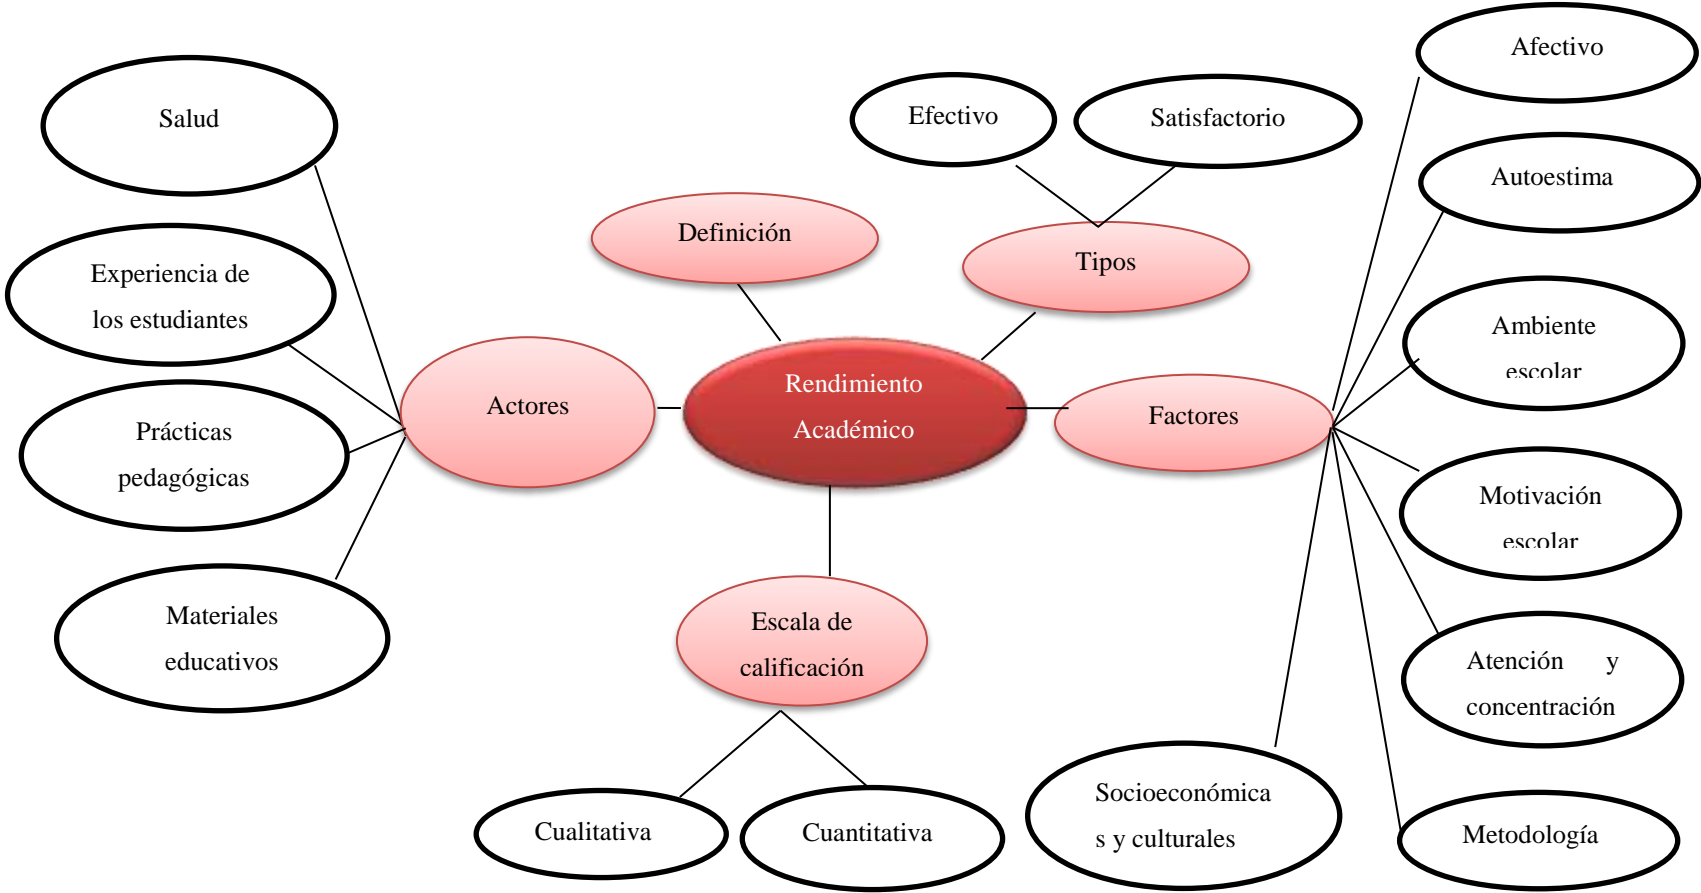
Salud

Experiencia de los estudiantes

Prácticas pedagógicas

Materiales educativos

Actores

Definición

Rendimiento Académico

Efectivo

Satisfactorio

Tipos

Factores

Escala de calificación

Cualitativa

Cuantitativa

Afectivo

Autoestima

Ambiente escolar

Motivación escolar

Atención y concentración

Socioeconómicas y culturales

Metodología